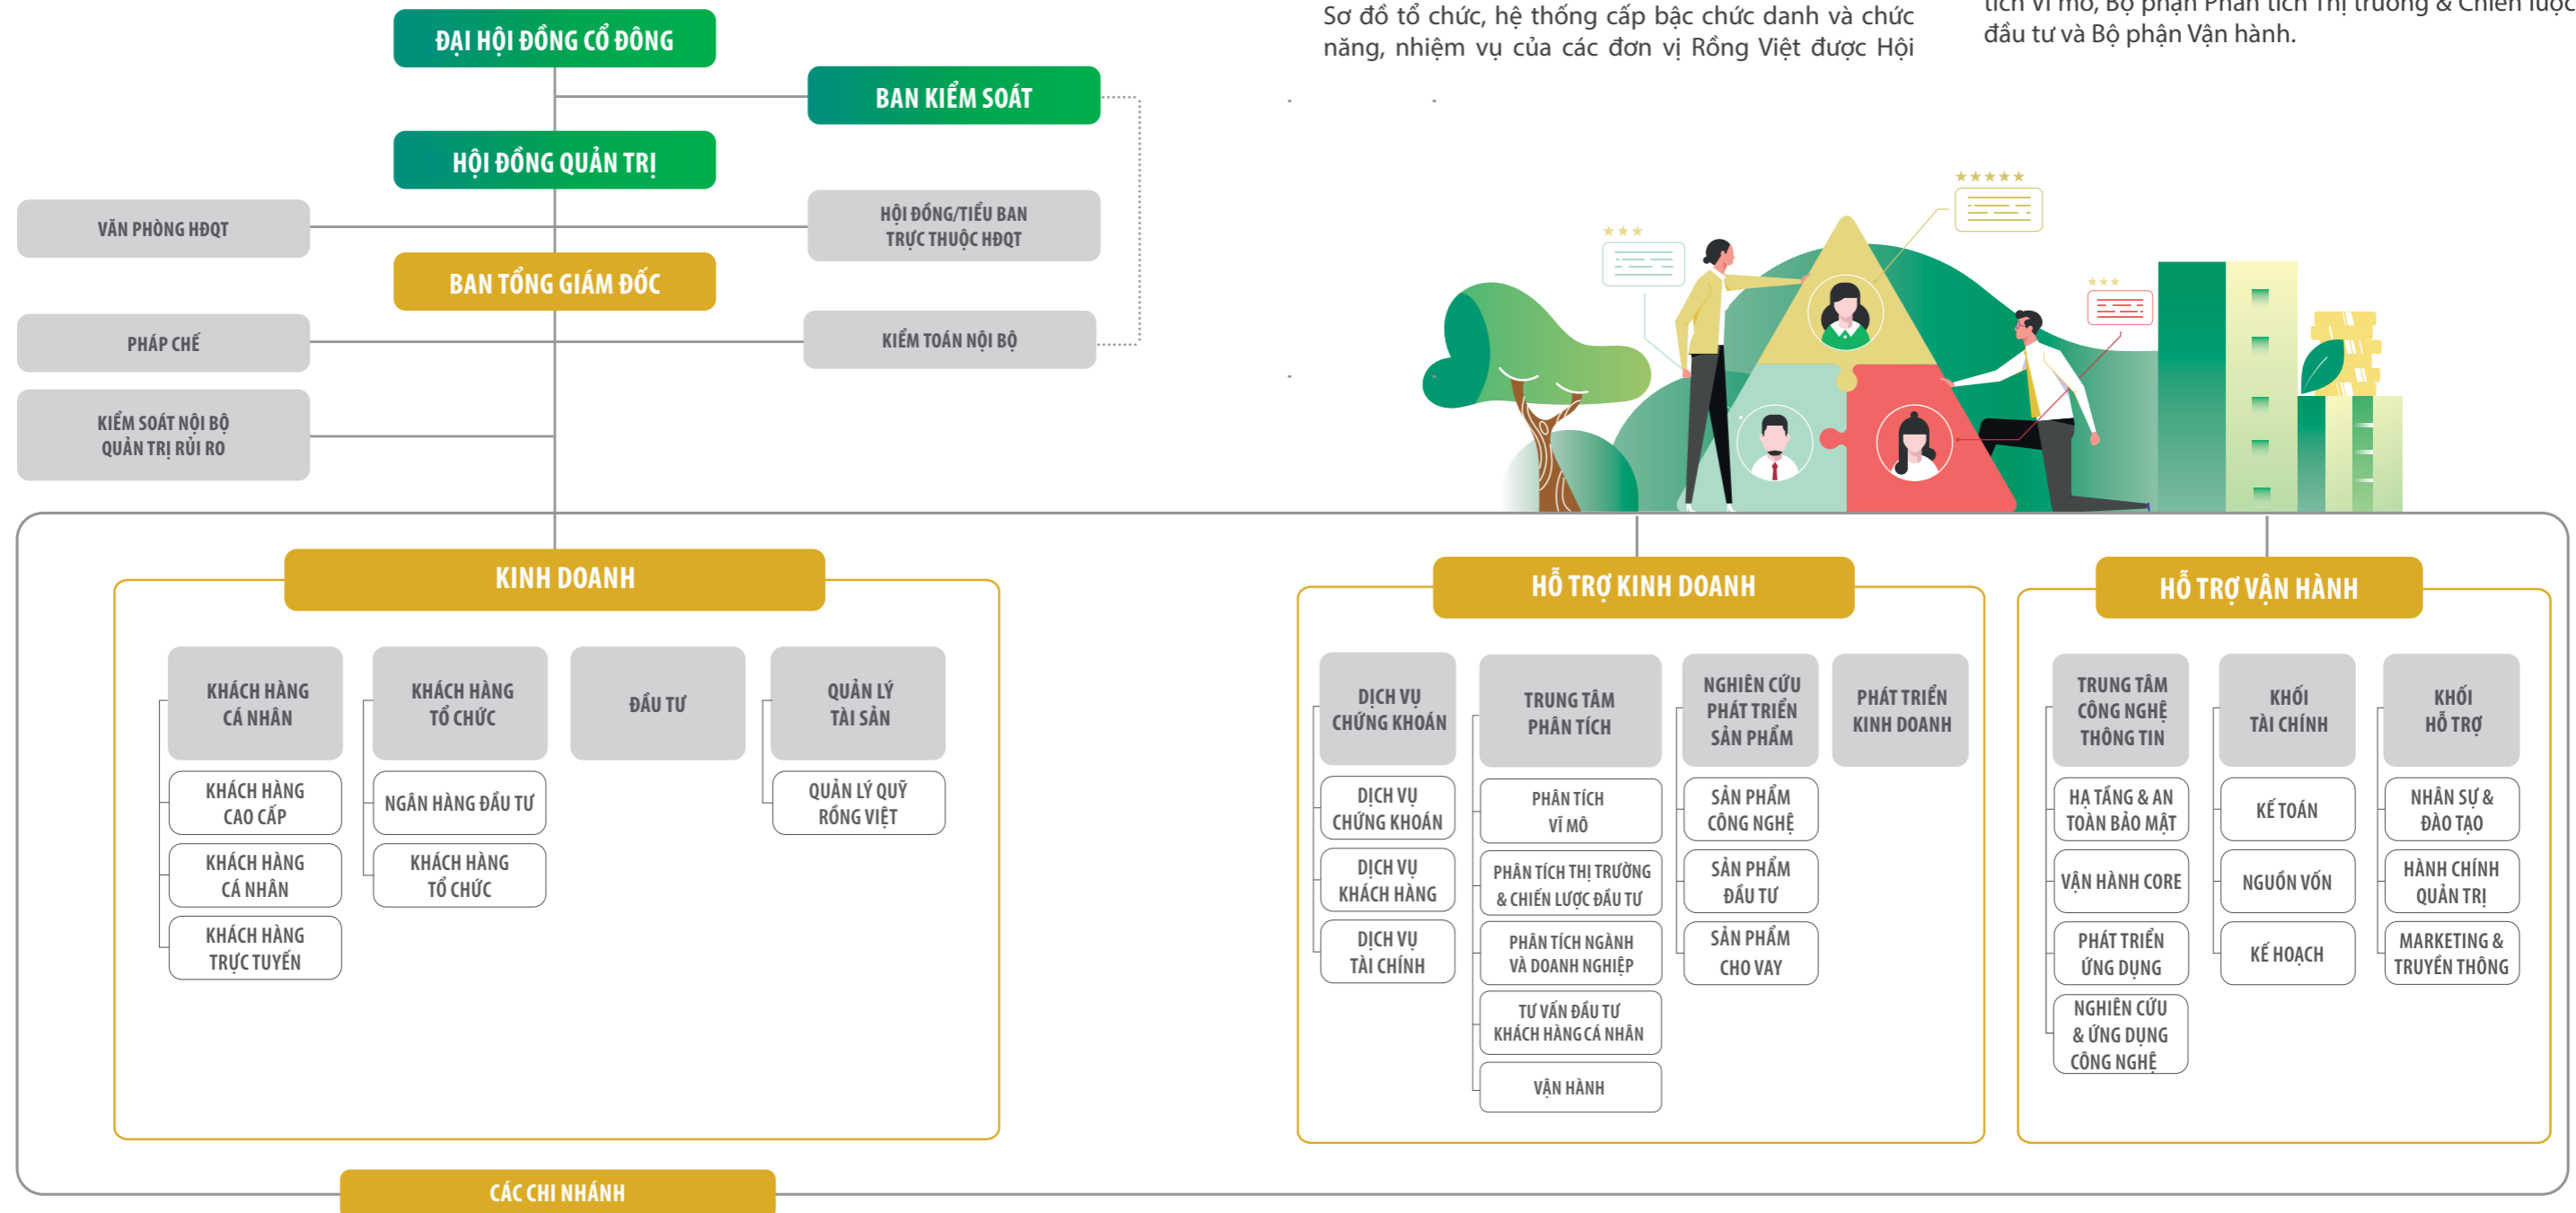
Sơ đồ tổ chức, hệ thống cấp bậc chức danh và chức năng, nhiệm vụ của các đơn vị Rồng Việt được Hội

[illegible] đầu tư và Bộ phận Vận hành.

ĐẠI HỘI ĐỒNG CỔ ĐÔNG

BAN KIỂM SOÁT

HỘI ĐỒNG QUẢN TRỊ

VĂN PHÒNG HĐQT

HỘI ĐỒNG/TIỂU BAN TRỰC THUỘC HĐQT

BAN TỔNG GIÁM ĐỐC

PHÁP CHẾ

KIỂM TOÁN NỘI BỘ

KIỂM SOÁT NỘI BỘ QUẢN TRỊ RỦI RO

KINH DOANH

KHÁCH HÀNG CÁ NHÂN

KHÁCH HÀNG CAO CẤP

KHÁCH HÀNG CÁ NHÂN

KHÁCH HÀNG TRỰC TUYẾN

KHÁCH HÀNG TỔ CHỨC

NGÂN HÀNG ĐẦU TƯ

KHÁCH HÀNG TỔ CHỨC

ĐẦU TƯ

QUẢN LÝ TÀI SẢN

QUẢN LÝ QUỸ RỒNG VIỆT

HỖ TRỢ KINH DOANH

DỊCH VỤ CHỨNG KHOÁN

DỊCH VỤ CHỨNG KHOÁN

DỊCH VỤ KHÁCH HÀNG

DỊCH VỤ TÀI CHÍNH

TRUNG TÂM PHÂN TÍCH

PHÂN TÍCH VĨ MÔ

PHÂN TÍCH THỊ TRƯỜNG & CHIẾN LƯỢC ĐẦU TƯ

PHÂN TÍCH NGÀNH VÀ DOANH NGHIỆP

TƯ VẤN ĐẦU TƯ KHÁCH HÀNG CÁ NHÂN

VẬN HÀNH

NGHIÊN CỨU PHÁT TRIỂN SẢN PHẨM

SẢN PHẨM CÔNG NGHỆ

SẢN PHẨM ĐẦU TƯ

SẢN PHẨM CHO VAY

PHÁT TRIỂN KINH DOANH

HỖ TRỢ VẬN HÀNH

TRUNG TÂM CÔNG NGHỆ THÔNG TIN

HẠ TẦNG & AN TOÀN BẢO MẬT

VẬN HÀNH CORE

PHÁT TRIỂN ỨNG DỤNG

NGHIÊN CỨU & ỨNG DỤNG CÔNG NGHỆ

KHỐI TÀI CHÍNH

KẾ TOÁN

NGUỒN VỐN

KẾ HOẠCH

KHỐI HỖ TRỢ

NHÂN SỰ & ĐÀO TẠO

HÀNH CHÍNH QUẢN TRỊ

MARKETING & TRUYỀN THÔNG

CÁC CHI NHÁNH